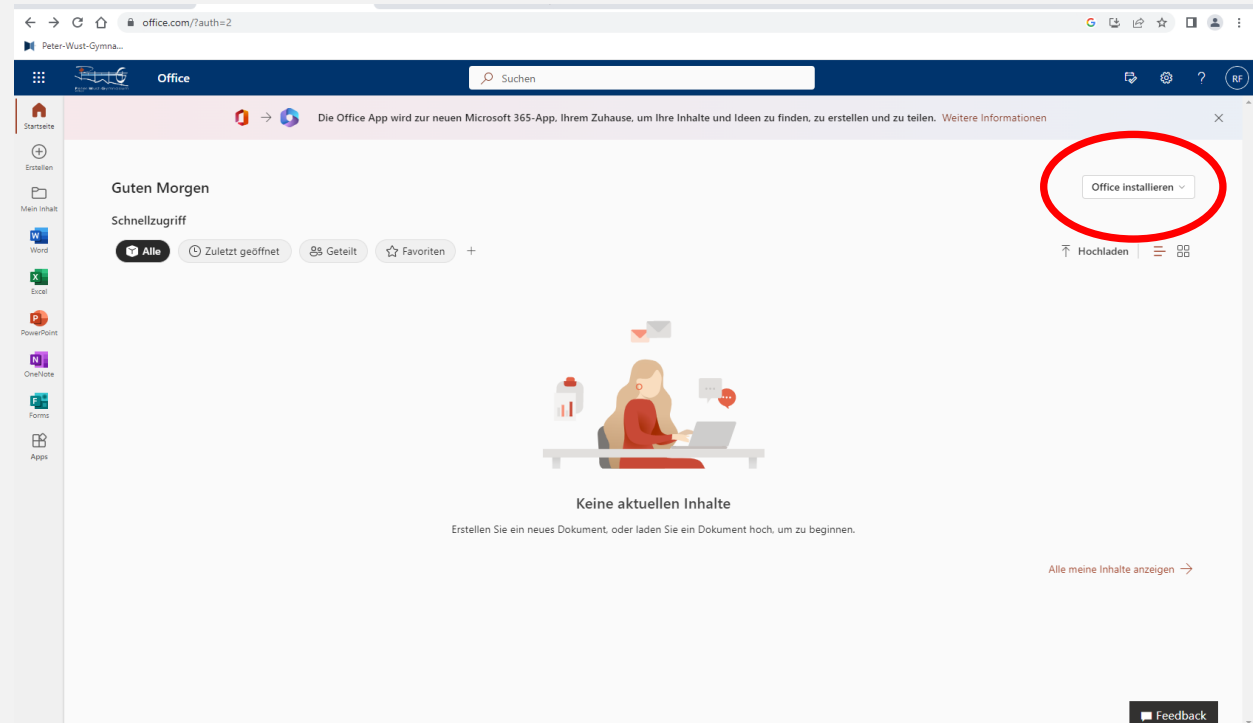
office.com/?auth=2

Peter-Wust-Gymna...

Office

Suchen

RF

Startseite

Erstellen

Mein Inhalt

Word

Excel

PowerPoint

OneNote

Forms

Apps

Die Office App wird zur neuen Microsoft 365-App, Ihrem Zuhause, um Ihre Inhalte und Ideen zu finden, zu erstellen und zu teilen. Weitere Informationen

Guten Morgen

Office installieren

Schnellzugriff

Alle

Zuletzt geöffnet

Geteilt

Favoriten

+

Hochladen

Keine aktuellen Inhalte

Erstellen Sie ein neues Dokument, oder laden Sie ein Dokument hoch, um zu beginnen.

Alle meine Inhalte anzeigen →

Feedback